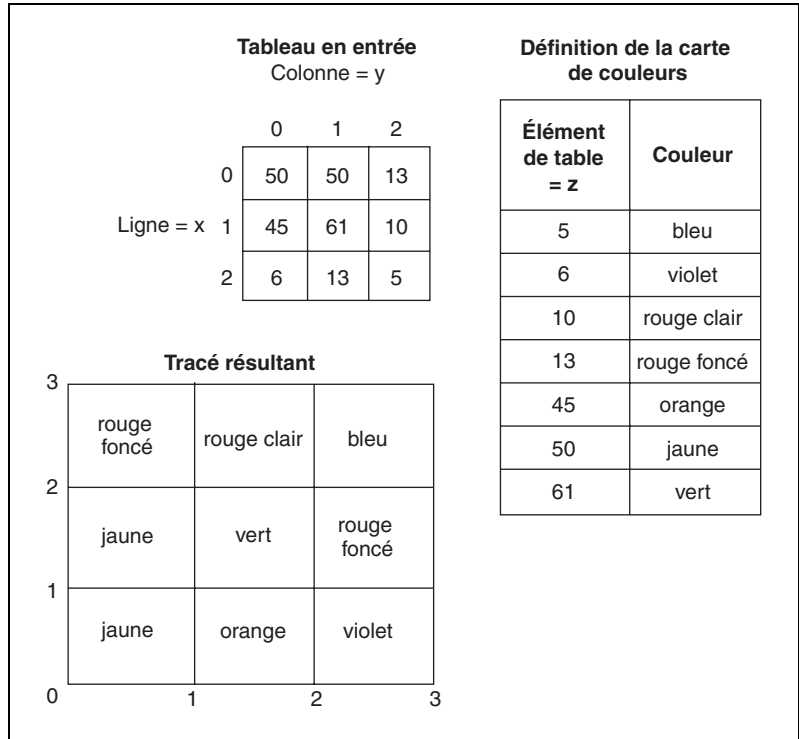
**Tableau en entrée**
Colonne = y

|  |  | 0 | 1 | 2 |
|---|---|---|---|---|
| Ligne = x | 0 | 50 | 50 | 13 |
|  | 1 | 45 | 61 | 10 |
|  | 2 | 6 | 13 | 5 |

**Définition de la carte de couleurs**

| Élément de table = z | Couleur |
|---|---|
| 5 | bleu |
| 6 | violet |
| 10 | rouge clair |
| 13 | rouge foncé |
| 45 | orange |
| 50 | jaune |
| 61 | vert |

**Tracé résultant**

3

| rouge foncé | rouge clair | bleu |
|---|---|---|
| jaune | vert | rouge foncé |
| jaune | orange | violet |

2
1
0 1 2 3